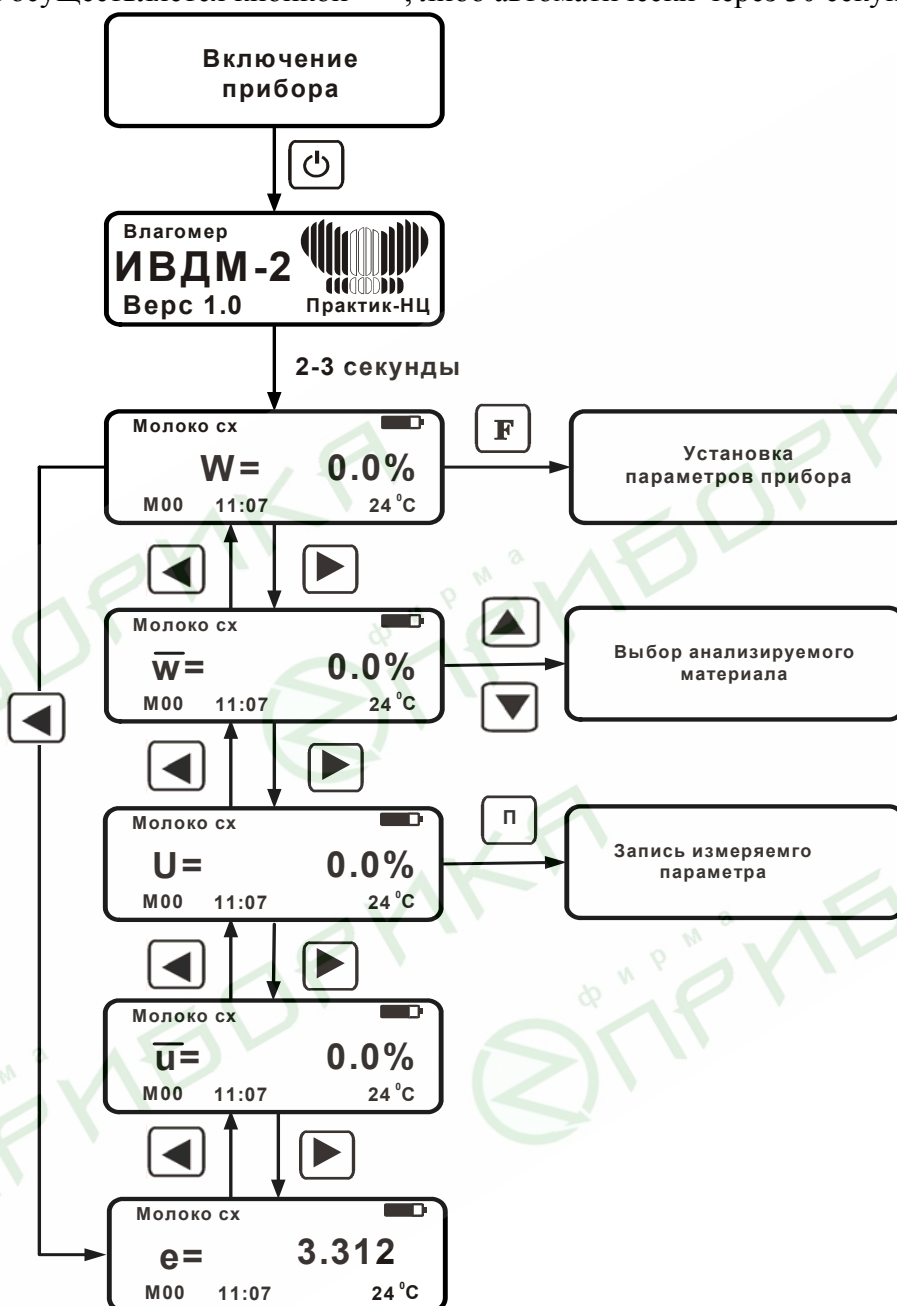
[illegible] осуществляется кнопкой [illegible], либо автоматически через 30 секунд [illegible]

Включение прибора

Влагомер
ИВДМ-2
Верс 1.0
Практик-НЦ

2-3 секунды

Молоко сх
W= 0.0%
M00 11:07 24 $^0$C

F

Установка параметров прибора

Молоко сх
$\overline{w}$= 0.0%
M00 11:07 24 $^0$C

Выбор анализируемого материала

Молоко сх
U= 0.0%
M00 11:07 24 $^0$C

П

Запись измеряемго параметра

Молоко сх
$\overline{u}$= 0.0%
M00 11:07 24 $^0$C

Молоко сх
e= 3.312
M00 11:07 24 $^0$C

фирма ПРИБОРЫ
фирма ПРИБОРЫ